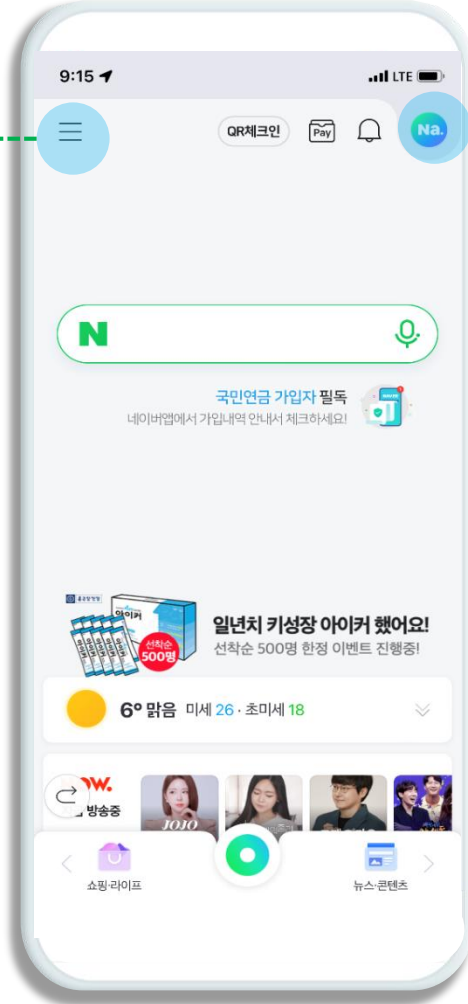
9:15
LTE

QR체크인
Pay
Na.

N

국민연금 가입자 필독
네이버앱에서 가입내역 안내서 체크하세요!

아이커
선착순 500명
일년치 키성장 아이커 했어요!
선착순 500명 한정 이벤트 진행중!

6° 맑음 미세 26 · 초미세 18

NOW.
방송중
JOJO

쇼핑·라이프
뉴스·콘텐츠